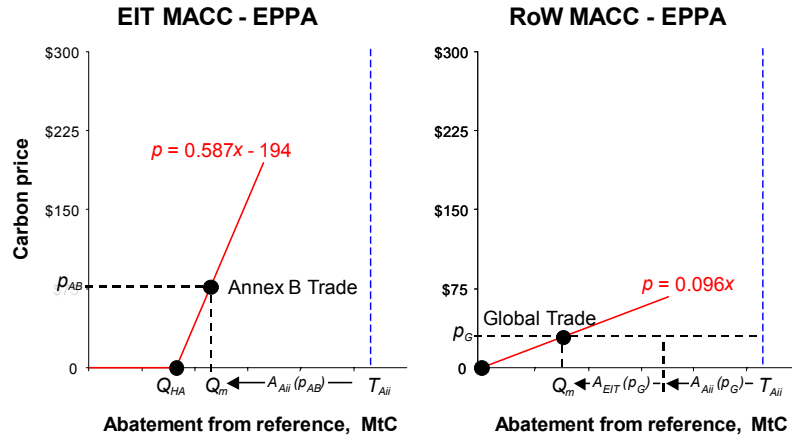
EIT MACC - EPPA

$300
$225
$150
$p_{AB}$
0

Carbon price

$p$ = 0.587$x$ - 194

Annex B Trade

$Q_{HA}$ $Q_m$ ← $A_{Aii}(p_{AB})$ — $T_{Aii}$

Abatement from reference, MtC

RoW MACC - EPPA

$300
$225
$150
$75
$p_G$
0

$p$ = 0.096$x$

Global Trade

$Q_m$ ← $A_{EIT}(p_G)$ – ← $A_{Aii}(p_G)$ – $T_{Aii}$

Abatement from reference, MtC